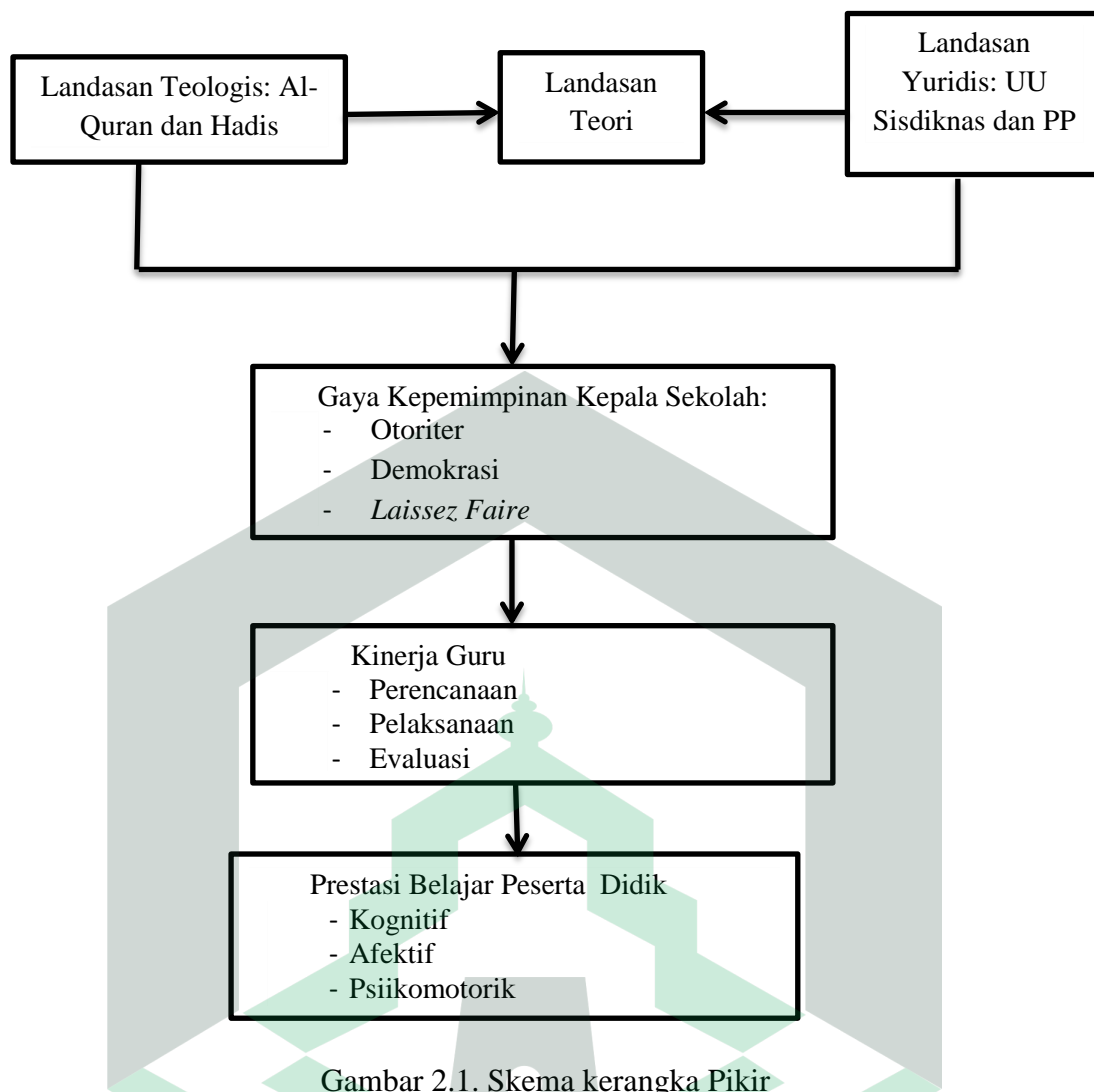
Landasan Teologis: Al-Quran dan Hadis

Landasan Teori

Landasan Yuridis: UU Sisdiknas dan PP

Gaya Kepemimpinan Kepala Sekolah:
- Otoriter
- Demokrasi
- *Laissez Faire*

Kinerja Guru
- Perencanaan
- Pelaksanaan
- Evaluasi

Prestasi Belajar Peserta Didik
- Kognitif
- Afektif
- Psiikomotorik

Gambar 2.1. Skema kerangka Pikir